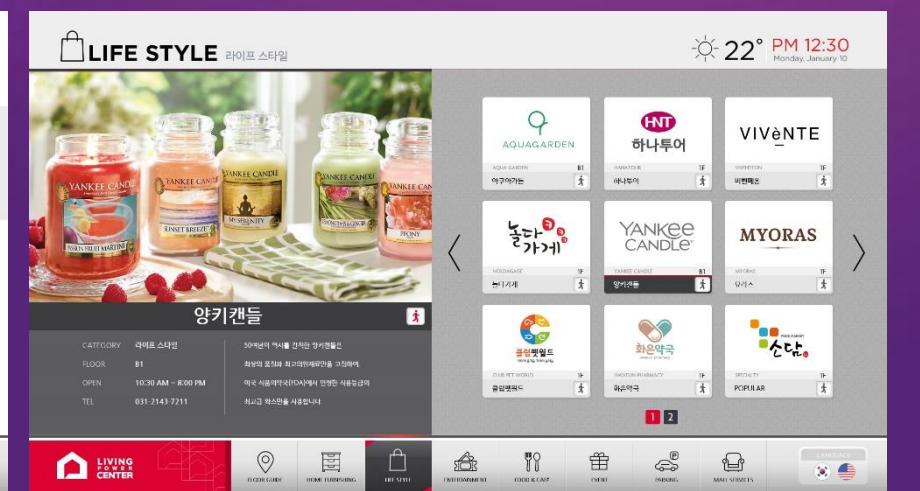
LIFE STYLE 라이프 스타일

22° PM 12:30
Monday, January 10

YANKEE CANDLE
PASSION FRUIT MARTINI
SUNSET BREEZE
MY SERENITY
LEMONGRASS & GINGER
PEONY

양키캔들

CATEGORY 라이프 스타일
FLOOR B1
OPEN 10:30 AM ~ 8:00 PM
TEL 031-2143-7211

50여년의 역사를 간직한 양키캔들은
최상의 품질과 최고의 원재료만을 고집하여,
미국 식품의약국(FDA)에서 안전한 식품등급의
최고급 왁스만을 사용합니다.

AQUAGARDEN
AQUA GARDEN B1
아쿠아가든

HNT 하나투어
HANATOUR 1F
하나투어

VIVèNTE
VIVENTE 1F
비벤떼

놀다가게
NOLDAGAGE 1F
놀다가게

YANKee CANDLe
YANKEE CANDLE B1
양키캔들

MYORAS
MYORAS 1F
묘라스

클럽펫월드
CLUB PET WORLD 1F
클럽펫월드

화은약국
HWAEUN PHARMACY 1F
화은약국

순담
SPECIALTY 1F
POPULAR

1 2

LIVING POWER CENTER
FLOOR GUIDE
HOME FURNISHING
LIFE STYLE
ENTERTAINMENT
FOOD & CAFE
EVENT
PARKING
MALL SERVICES
LANGUAGE